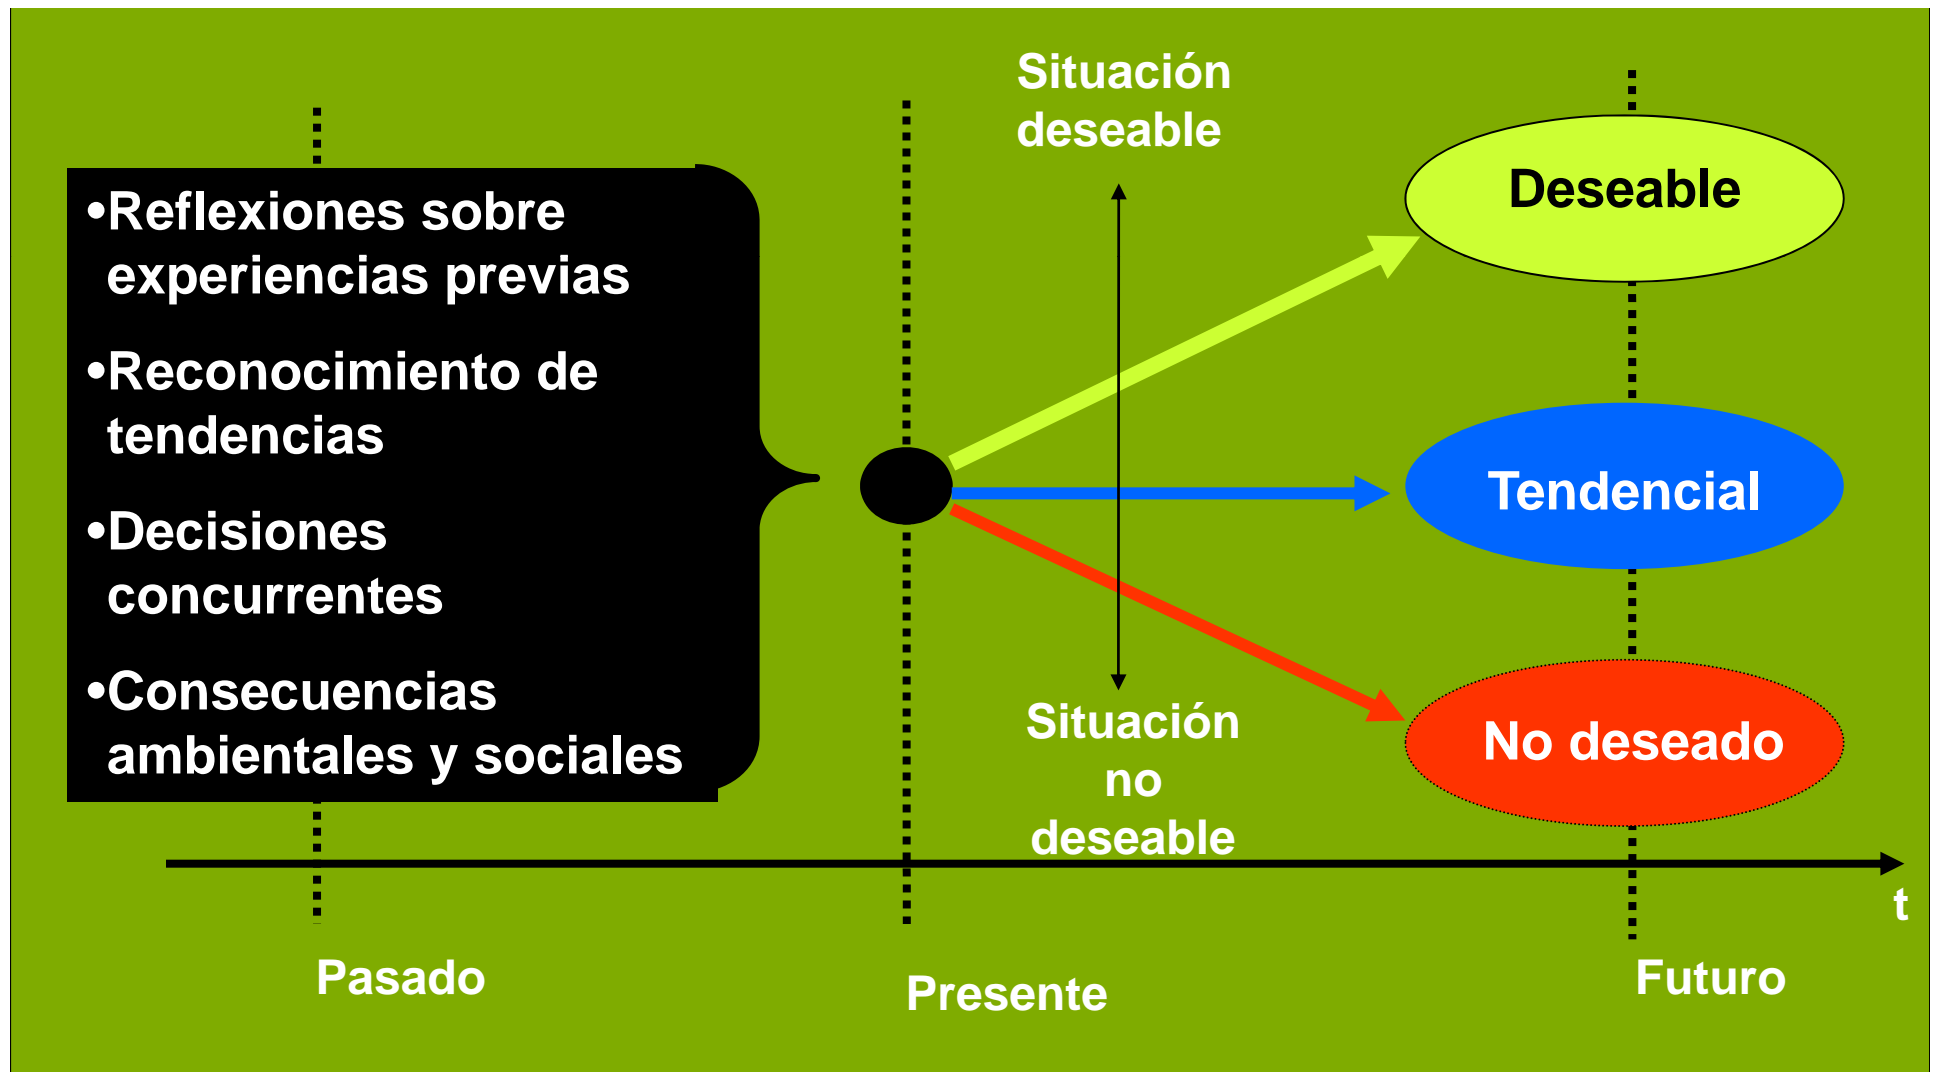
•Reflexiones sobre experiencias previas

•Reconocimiento de tendencias

•Decisiones concurrentes

•Consecuencias ambientales y sociales

Situación deseable

Situación no deseable

Deseable

Tendencial

No deseado

t

Pasado

Presente

Futuro